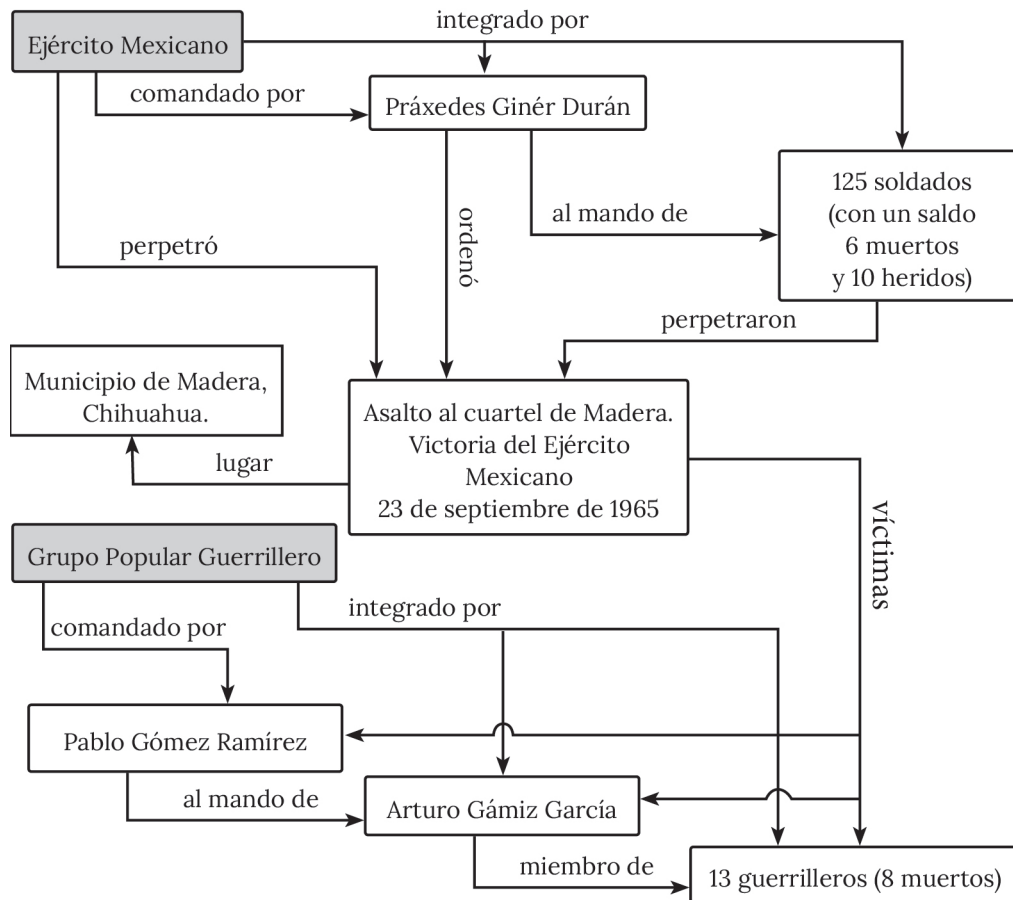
Ejército Mexicano

integrado por

comandado por

Práxedes Ginér Durán

ordenó

al mando de

125 soldados (con un saldo 6 muertos y 10 heridos)

perpetró

perpetraron

Municipio de Madera, Chihuahua.

lugar

Asalto al cuartel de Madera. Victoria del Ejército Mexicano 23 de septiembre de 1965

víctimas

Grupo Popular Guerrillero

integrado por

comandado por

Pablo Gómez Ramírez

al mando de

Arturo Gámiz García

miembro de

13 guerrilleros (8 muertos)